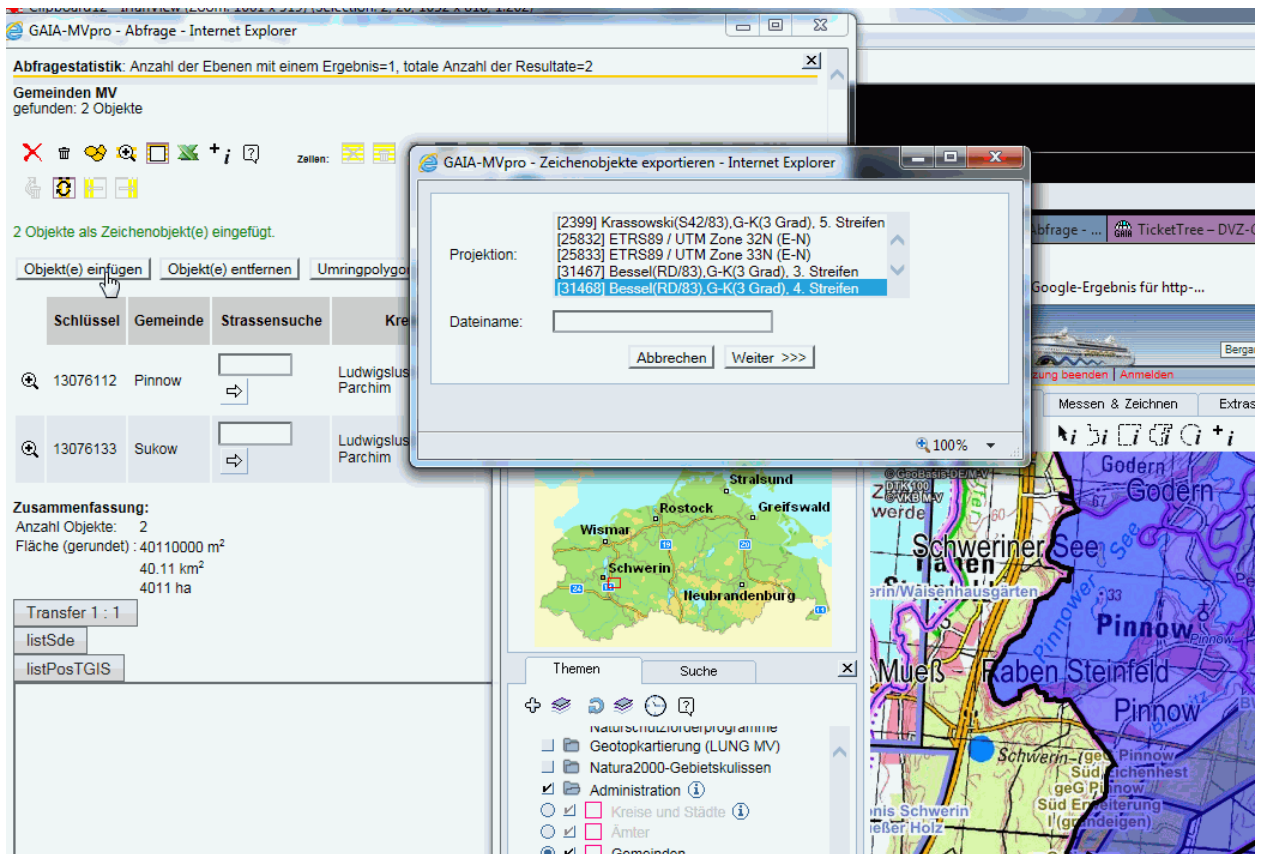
GAIA-MVpro - Abfrage - Internet Explorer

Abfragestatistik: Anzahl der Ebenen mit einem Ergebnis=1, totale Anzahl der Resultate=2

Gemeinden MV
gefunden: 2 Objekte

Zeilen:

2 Objekte als Zeichenobjekt(e) eingefügt.

Objekt(e) einfügen | Objekt(e) entfernen | Umringpolygo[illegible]

| Schlüssel | Gemeinde | Strassensuche | Kre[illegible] |
|---|---|---|---|
| 13076112 | Pinnow | | Ludwigslus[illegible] Parchim |
| 13076133 | Sukow | | Ludwigslus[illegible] Parchim |

Zusammenfassung:
Anzahl Objekte: 2
Fläche (gerundet): 40110000 m$^2$
40.11 km$^2$
4011 ha

Transfer 1 : 1
listSde
listPosTGIS

GAIA-MVpro - Zeichenobjekte exportieren - Internet Explorer

Projektion:
[2399] Krassowski(S42/83),G-K(3 Grad), 5. Streifen
[25832] ETRS89 / UTM Zone 32N (E-N)
[25833] ETRS89 / UTM Zone 33N (E-N)
[31467] Bessel(RD/83),G-K(3 Grad), 3. Streifen
[31468] Bessel(RD/83),G-K(3 Grad), 4. Streifen

Dateiname:

Abbrechen | Weiter >>>

100%

Abfrage - ... | TicketTree – DVZ-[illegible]
Google-Ergebnis für http-...
Berga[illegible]
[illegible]zung beenden | Anmelden
Messen & Zeichnen | Extras

Stralsund
Rostock
Greifswald
Wismar
Schwerin
Neubrandenburg

Themen | Suche

Naturschutzförderprogramme
Geotopkartierung (LUNG MV)
Natura2000-Gebietskulissen
Administration
Kreise und Städte
Ämter
Gemeinden

Godern
Schweriner See
Pinnow
Raben Steinfeld
Pinnow
Mueß
Schwerin
Süd Eichenhest
Süd Erweiterung
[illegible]nis Schwerin
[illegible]eßer Holz
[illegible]erin/Waisenhausgärten